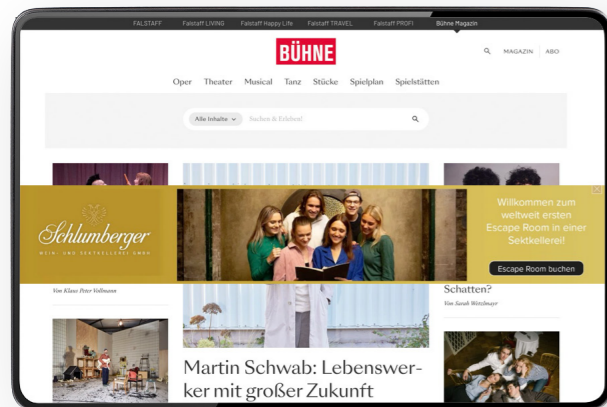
FALSTAFF Falstaff LIVING Falstaff Lebensart Falstaff TRAVEL Falstaff PROFI Bühne Magazin

BÜHNE

MAGAZIN ABO

Oper Theater Musical Tanz Stücke Spielplan Spielstätten

Alle Inhalte

Suchen & Erleben!

Schlumberger

WEIN- UND SEKTKELLEREI GMBH

Willkommen zum weltweit ersten Escape Room in einer Sektkellerei!

Escape Room buchen

Von Klaus Peter Vollmann

Schatten?

Von Sarah Wetzlmayr

Martin Schwab: Lebenswerker mit großer Zukunft